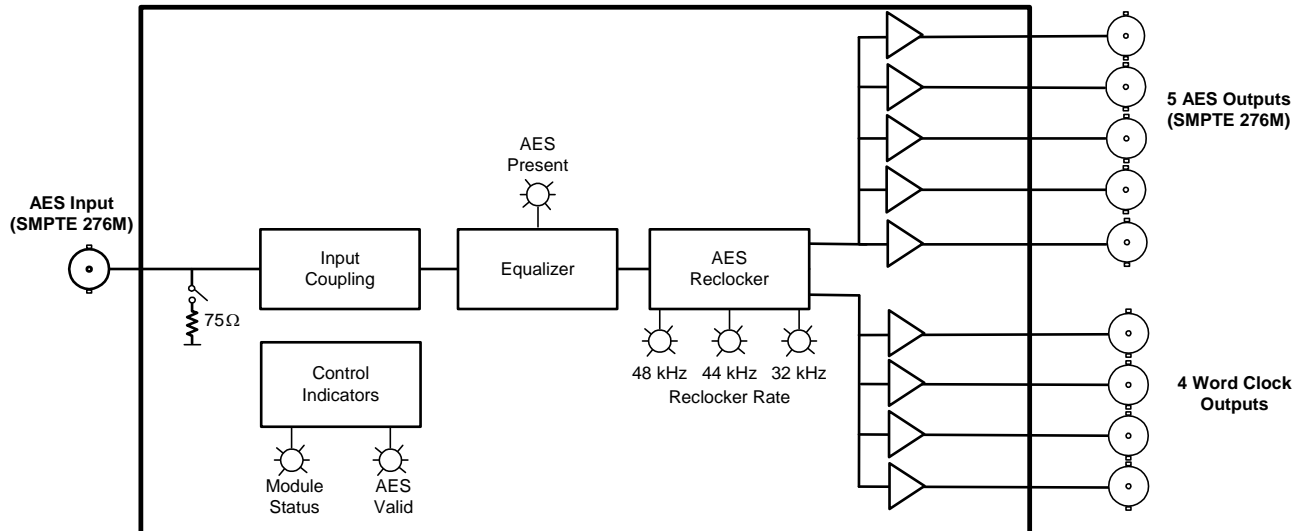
AES Input (SMPTE 276M)

$75\Omega$

Input Coupling

AES Present

Equalizer

AES Reclocker

48 kHz 44 kHz 32 kHz
Reclocker Rate

Control Indicators

Module Status

AES Valid

5 AES Outputs (SMPTE 276M)

4 Word Clock Outputs